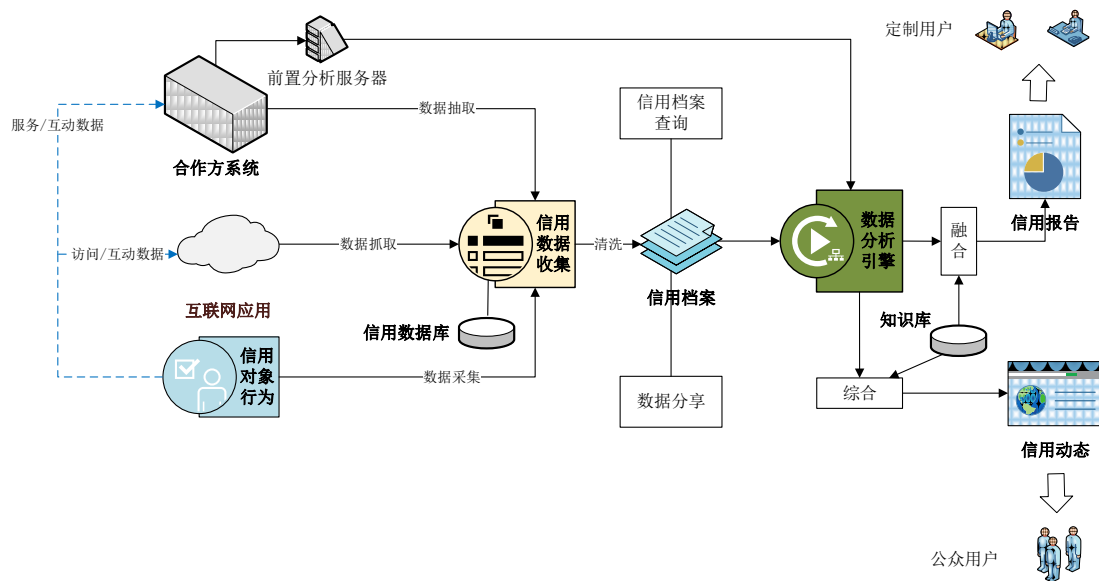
定制用户

前置分析服务器

服务/互动数据

合作方系统

数据抽取

信用档案查询

访问/互动数据

数据抓取

信用数据收集

清洗

数据分析引擎

融合

信用报告

信用档案

互联网应用

信用数据库

知识库

信用对象行为

数据采集

综合

数据分享

信用动态

公众用户